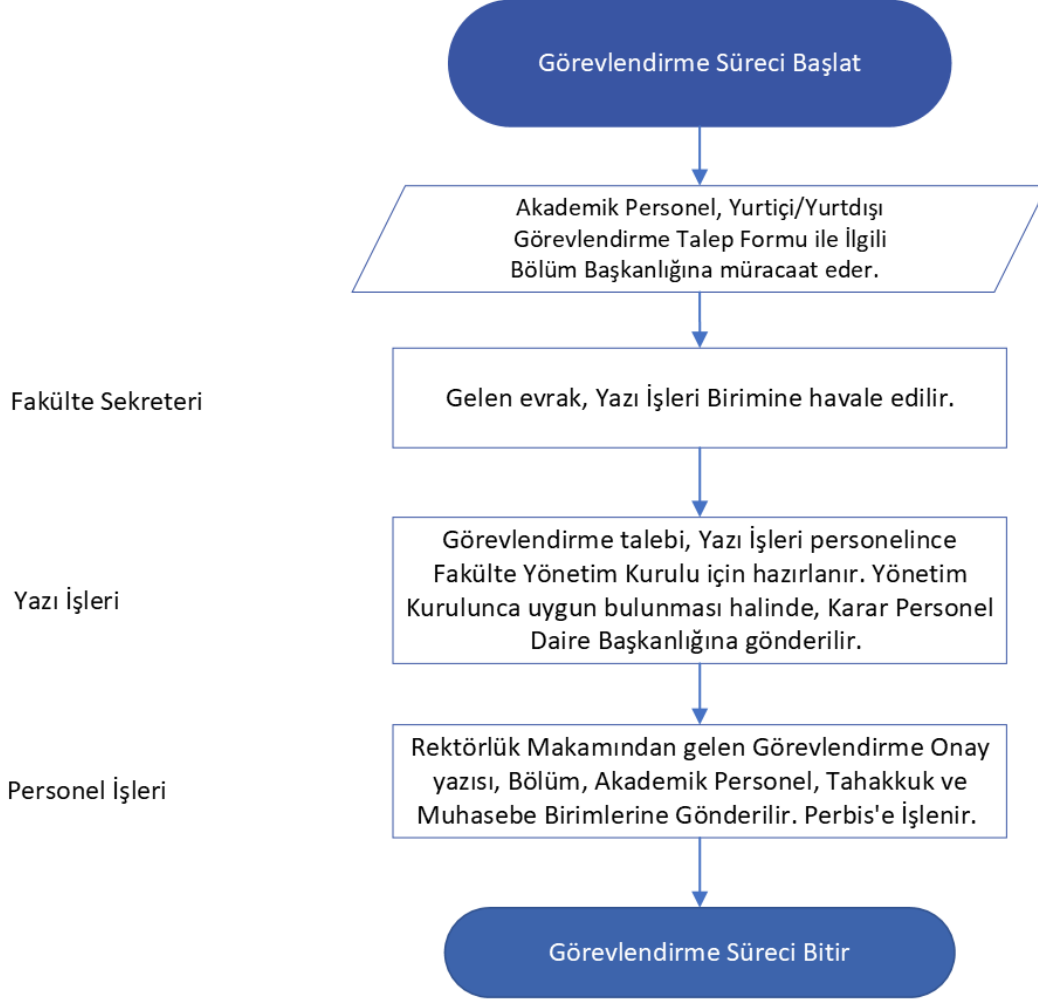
Görevlendirme Süreci Başlat

Akademik Personel, Yurtiçi/Yurtdışı Görevlendirme Talep Formu ile İlgili Bölüm Başkanlığına müracaat eder.

Fakülte Sekreteri

Gelen evrak, Yazı İşleri Birimine havale edilir.

Yazı İşleri

Görevlendirme talebi, Yazı İşleri personelince Fakülte Yönetim Kurulu için hazırlanır. Yönetim Kurulunca uygun bulunması halinde, Karar Personel Daire Başkanlığına gönderilir.

Personel İşleri

Rektörlük Makamından gelen Görevlendirme Onay yazısı, Bölüm, Akademik Personel, Tahakkuk ve Muhasebe Birimlerine Gönderilir. Perbis'e İşlenir.

Görevlendirme Süreci Bitir